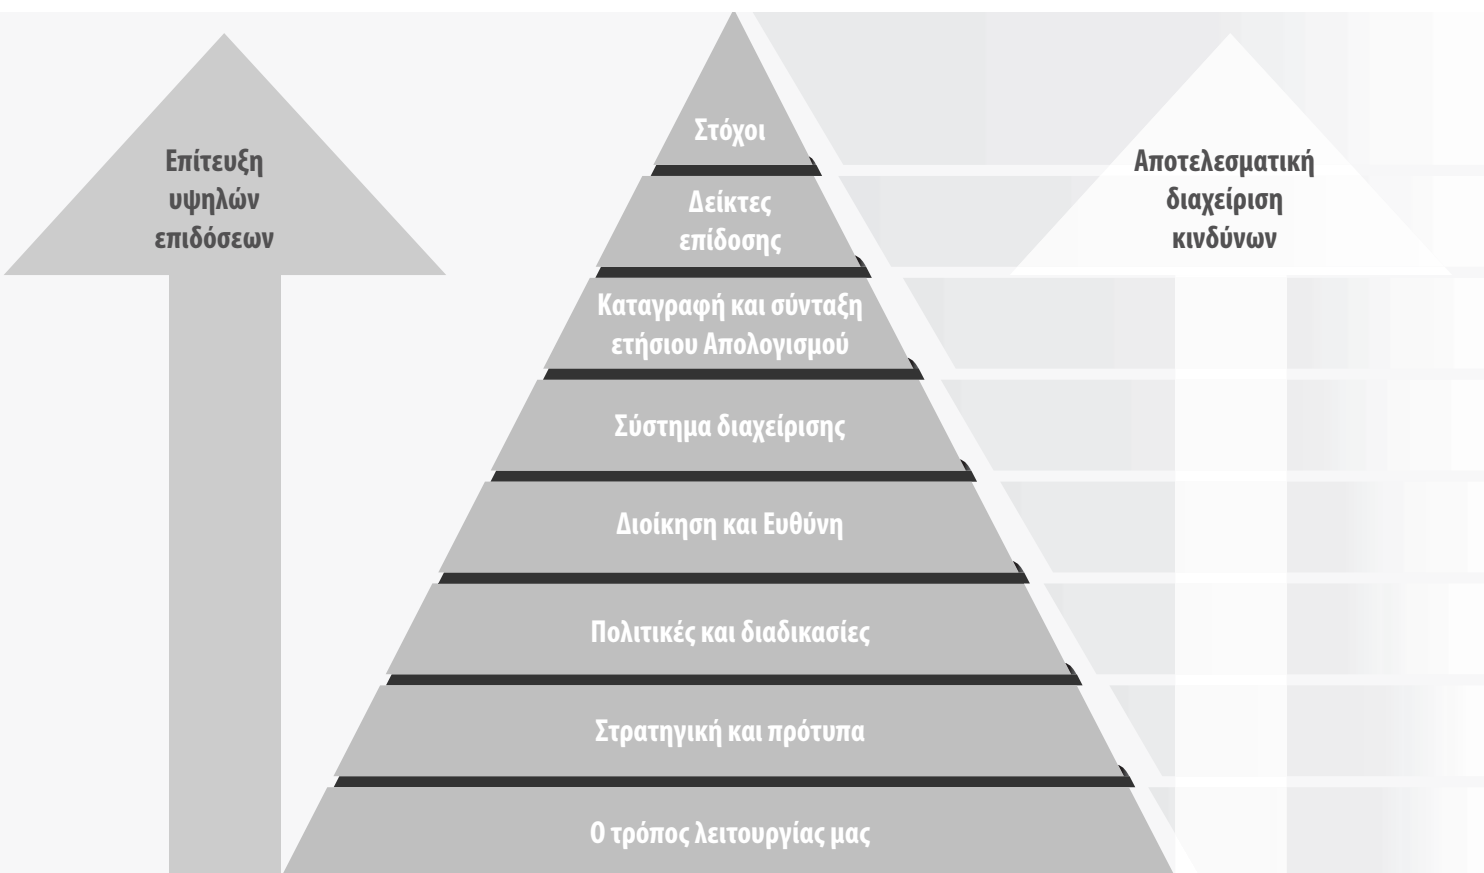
Επίτευξη υψηλών επιδόσεων

Στόχοι

Δείκτες επίδοσης

Καταγραφή και σύνταξη ετήσιου Απολογισμού

Σύστημα διαχείρισης

Διοίκηση και Ευθύνη

Πολιτικές και διαδικασίες

Στρατηγική και πρότυπα

Ο τρόπος λειτουργίας μας

Αποτελεσματική διαχείριση κινδύνων